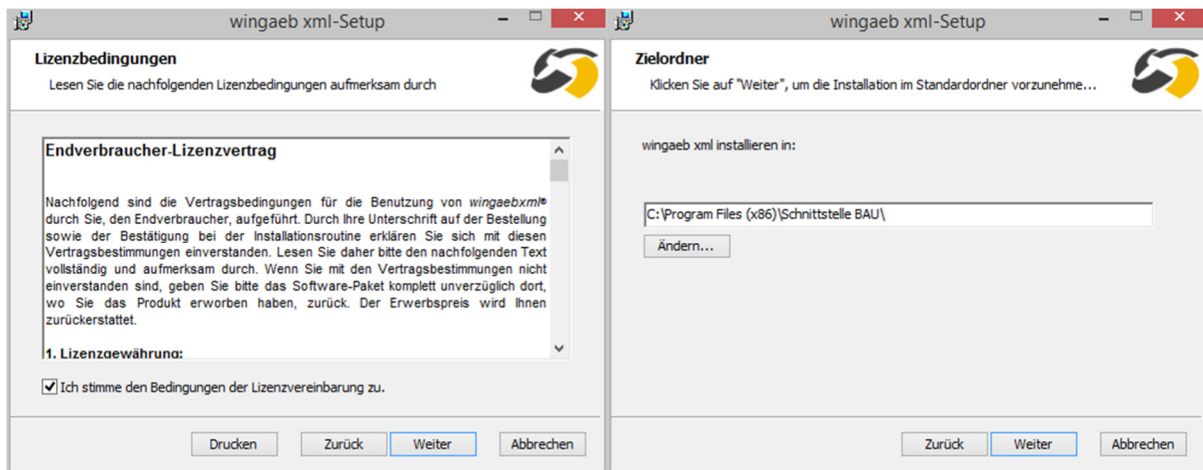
wingaeb xml-Setup

Lizenzbedingungen

Lesen Sie die nachfolgenden Lizenzbedingungen aufmerksam durch

Endverbraucher-Lizenzvertrag

Nachfolgend sind die Vertragsbedingungen für die Benutzung von *wingaebxml®* durch Sie, den Endverbraucher, aufgeführt. Durch Ihre Unterschrift auf der Bestellung sowie der Bestätigung bei der Installationsroutine erklären Sie sich mit diesen Vertragsbestimmungen einverstanden. Lesen Sie daher bitte den nachfolgenden Text vollständig und aufmerksam durch. Wenn Sie mit den Vertragsbestimmungen nicht einverstanden sind, geben Sie bitte das Software-Paket komplett unverzüglich dort, wo Sie das Produkt erworben haben, zurück. Der Erwerbspreis wird Ihnen zurückerstattet.

1. Lizenzgewährung:

Ich stimme den Bedingungen der Lizenzvereinbarung zu.

Drucken Zurück Weiter Abbrechen

wingaeb xml-Setup

Zielordner

Klicken Sie auf "Weiter", um die Installation im Standardordner vorzunehme...

wingaeb xml installieren in:

C:\Program Files (x86)\Schnittstelle BAU\

Ändern...

Zurück Weiter Abbrechen